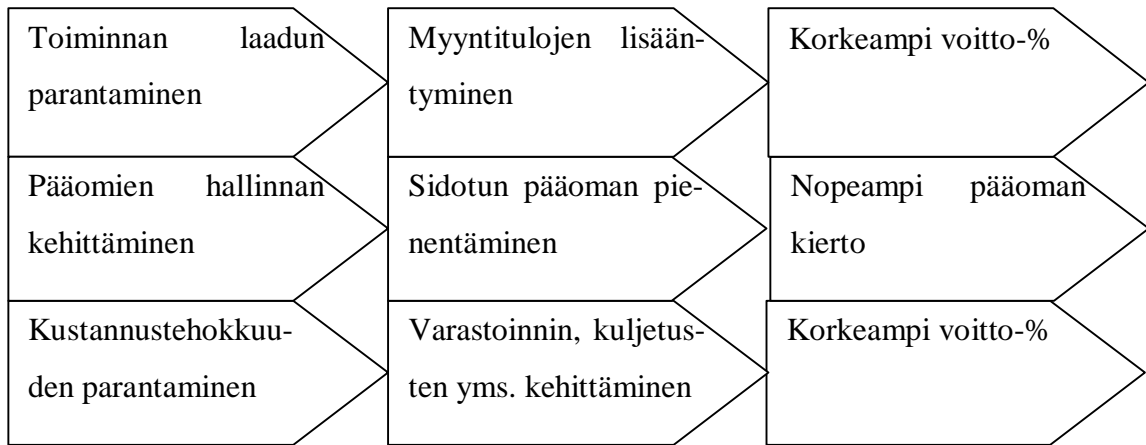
Toiminnan laadun parantaminen

Myyntitulojen lisääntyminen

Korkeampi voitto-%

Pääomien hallinnan kehittäminen

Sidotun pääoman pienentäminen

Nopeampi pääoman kierto

Kustannustehokkuuden parantaminen

Varastoinnin, kuljetusten yms. kehittäminen

Korkeampi voitto-%